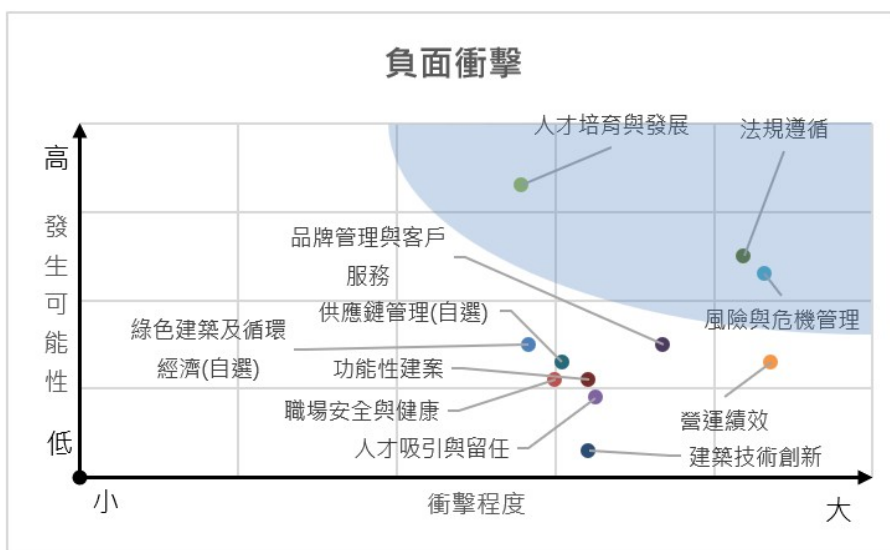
負面衝擊

高

發生可能性

低

小

衝擊程度

大

人才培育與發展

法規遵循

品牌管理與客戶服務

供應鏈管理(自選)

綠色建築及循環經濟(自選)

風險與危機管理

功能性建案

職場安全與健康

營運績效

人才吸引與留任

建築技術創新